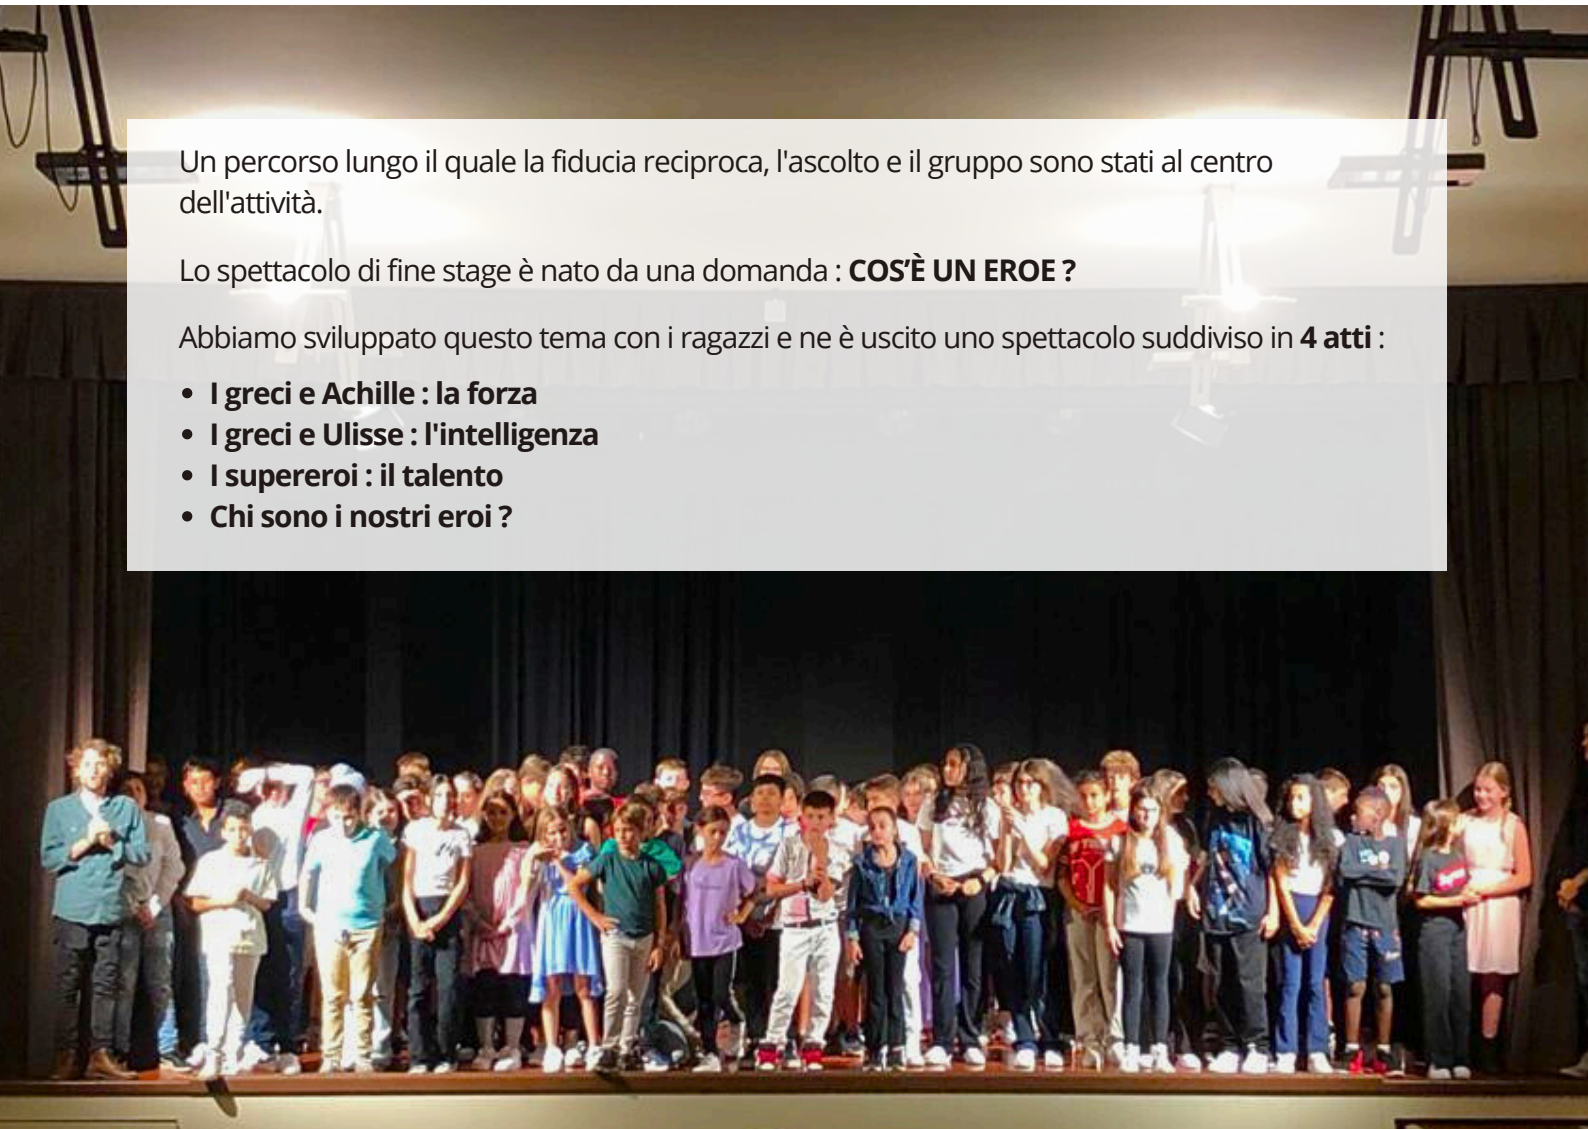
Un percorso lungo il quale la fiducia reciproca, l'ascolto e il gruppo sono stati al centro dell'attività.

Lo spettacolo di fine stage è nato da una domanda : **COS'È UN EROE ?**

Abbiamo sviluppato questo tema con i ragazzi e ne è uscito uno spettacolo suddiviso in **4 atti** :

- **I greci e Achille : la forza**
- **I greci e Ulisse : l'intelligenza**
- **I supereroi : il talento**
- **Chi sono i nostri eroi ?**